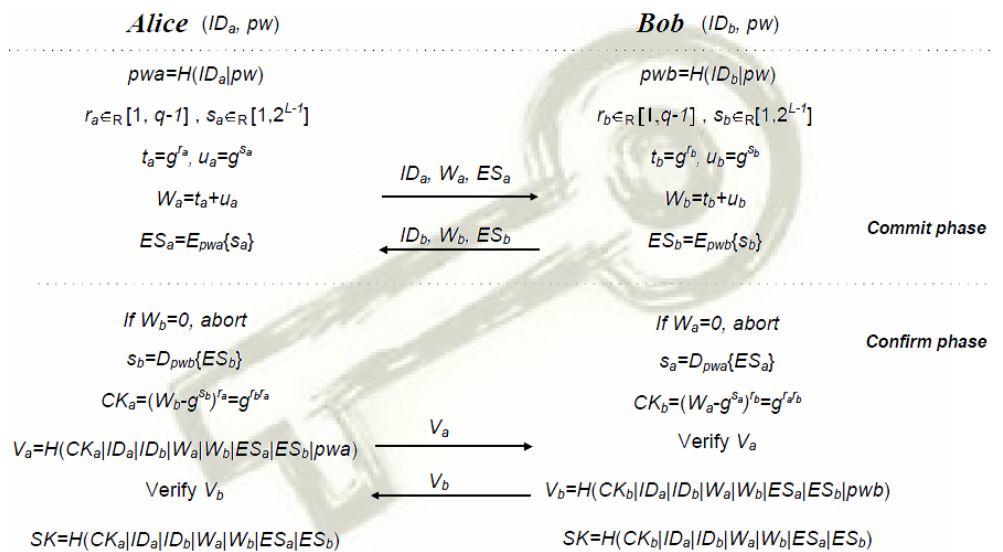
Alice $(ID_a, pw)$

Bob $(ID_b, pw)$

$pwa=H(ID_a|pw)$

$r_a \in_R [1, q-1]$ , $s_a \in_R [1, 2^{L-1}]$

$t_a=g^{r_a}$, $u_a=g^{s_a}$

$W_a=t_a+u_a$

$ES_a=E_{pwa}\{s_a\}$

$ID_a$, $W_a$, $ES_a$

$ID_b$, $W_b$, $ES_b$

$pwb=H(ID_b|pw)$

$r_b \in_R [1, q-1]$ , $s_b \in_R [1, 2^{L-1}]$

$t_b=g^{r_b}$, $u_b=g^{s_b}$

$W_b=t_b+u_b$

$ES_b=E_{pwb}\{s_b\}$

Commit phase

If $W_b=0$, abort

$s_b=D_{pwb}\{ES_b\}$

$CK_a=(W_b-g^{s_b})^{r_a}=g^{r_b r_a}$

$V_a=H(CK_a|ID_a|ID_b|W_a|W_b|ES_a|ES_b|pwa)$

Verify $V_b$

$SK=H(CK_a|ID_a|ID_b|W_a|W_b|ES_a|ES_b)$

$V_a$

$V_b$

If $W_a=0$, abort

Confirm phase

$s_a=D_{pwa}\{ES_a\}$

$CK_b=(W_a-g^{s_a})^{r_b}=g^{r_a r_b}$

Verify $V_a$

$V_b=H(CK_b|ID_a|ID_b|W_a|W_b|ES_a|ES_b|pwb)$

$SK=H(CK_b|ID_a|ID_b|W_a|W_b|ES_a|ES_b)$